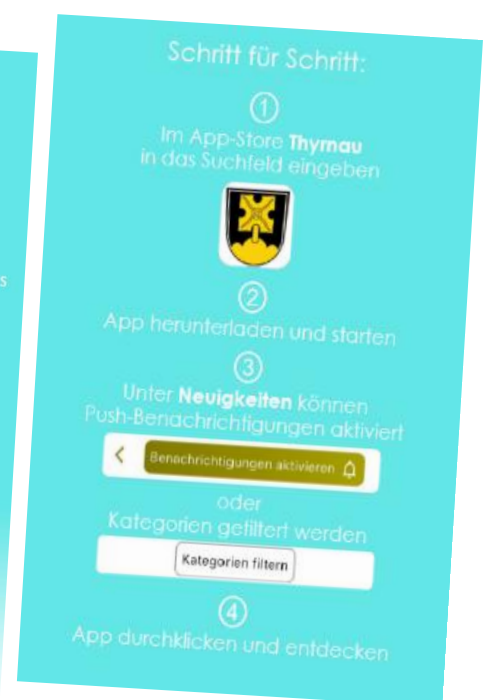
s

Schritt für Schritt:

①
Im App-Store **Thymau** in das Suchfeld eingeben

②
App herunterladen und starten

③
Unter **Neuigkeiten** können Push-Benachrichtigungen aktiviert

<
Benachrichtigungen aktivieren

oder
Kategorien gefiltert werden

Kategorien filtern

④
App durchklicken und entdecken